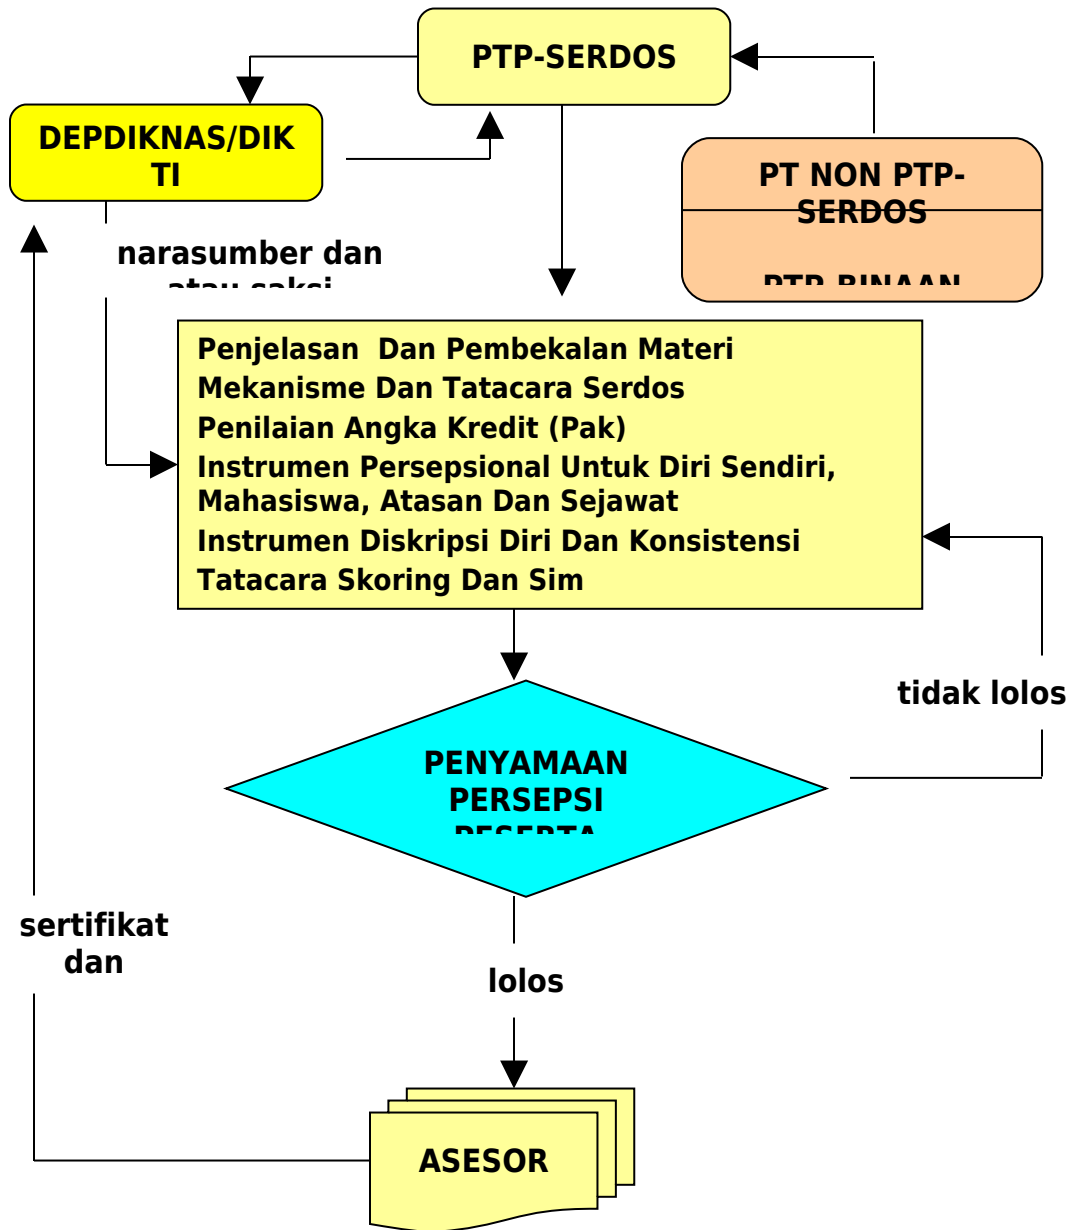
PTP-SERDOS

DEPDIKNAS/DIKTI

PT NON PTP-SERDOS

PTP BINAAN

narasumber dan atau saksi

Penjelasan Dan Pembekalan Materi
Mekanisme Dan Tatacara Serdos
Penilaian Angka Kredit (Pak)
Instrumen Persepsional Untuk Diri Sendiri, Mahasiswa, Atasan Dan Sejawat
Instrumen Diskripsi Diri Dan Konsistensi
Tatacara Skoring Dan Sim

tidak lolos

PENYAMAAN PERSEPSI PESERTA

sertifikat dan

lolos

ASESOR